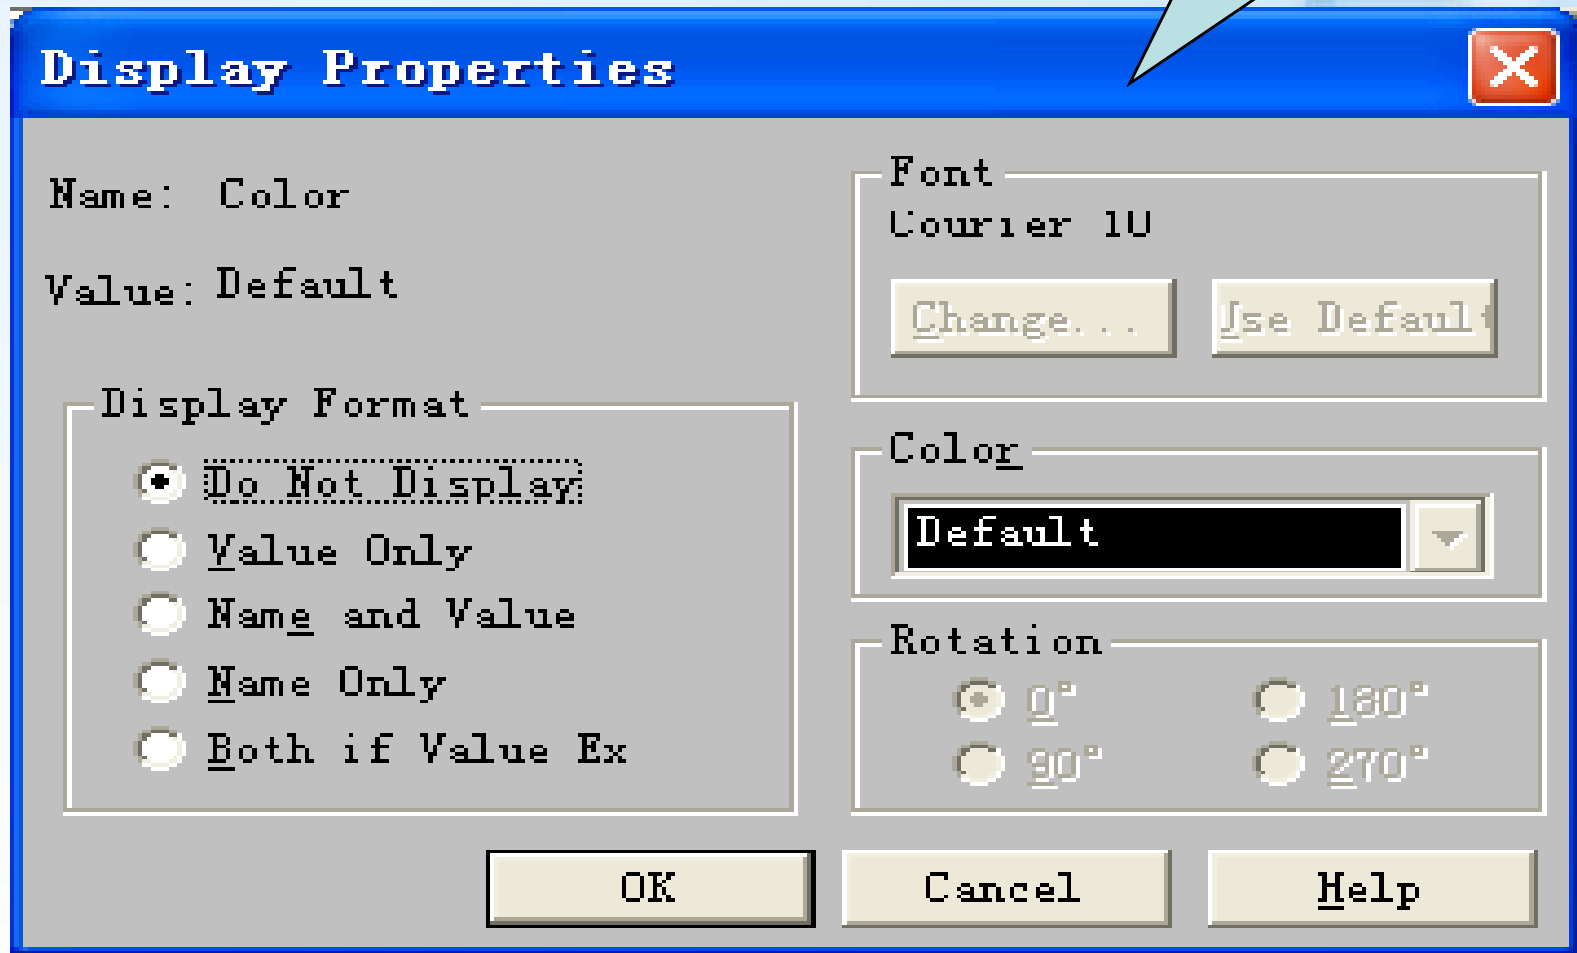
Display Properties

Name: Color

Value: Default

Display Format

Do Not Display

Value Only

Name and Value

Name Only

Both if Value Ex

Font

Courier 10

Change...

Use Default

Color

Default

Rotation

0°

180°

90°

270°

OK

Cancel

Help